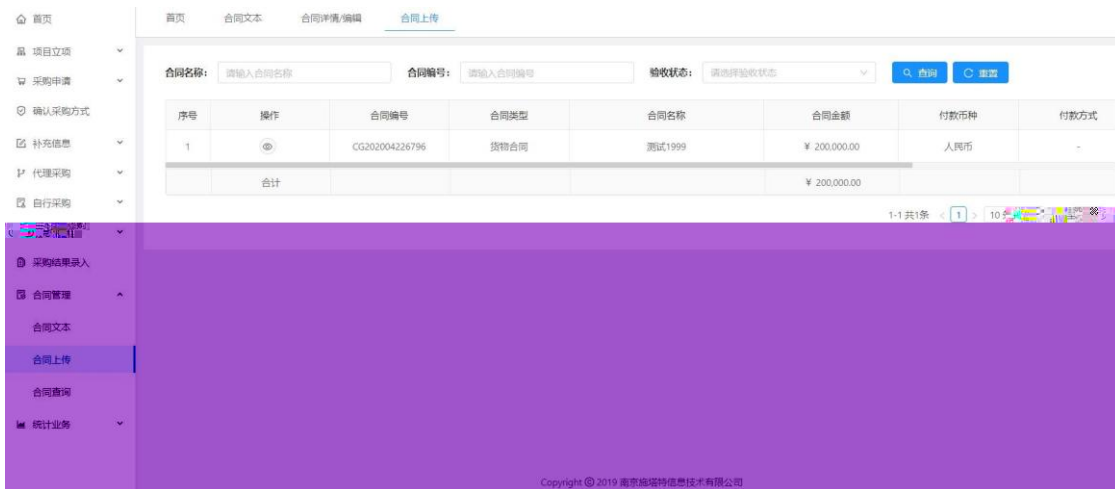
首页
项目立项
采购申请
确认采购方式
补充信息
代理采购
自行采购
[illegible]
采购结果录入
合同管理
合同文本
合同上传
合同查询
统计业务

首页　合同文本　合同详情/编辑　合同上传

合同名称： 请输入合同名称　合同编号： 请输入合同编号　验收状态： 请选择验收状态　查询　重置

| 序号 | 操作 | 合同编号 | 合同类型 | 合同名称 | 合同金额 | 付款币种 | 付款方式 |
|---|---|---|---|---|---|---|---|
| 1 | | CG202004226796 | 货物合同 | 测试1999 | ¥ 200,000.00 | 人民币 | - |
| | 合计 | | | | ¥ 200,000.00 | | |

1-1 共1条 < 1 > 10 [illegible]

Copyright © 2019 南京旗塔特信息技术有限公司